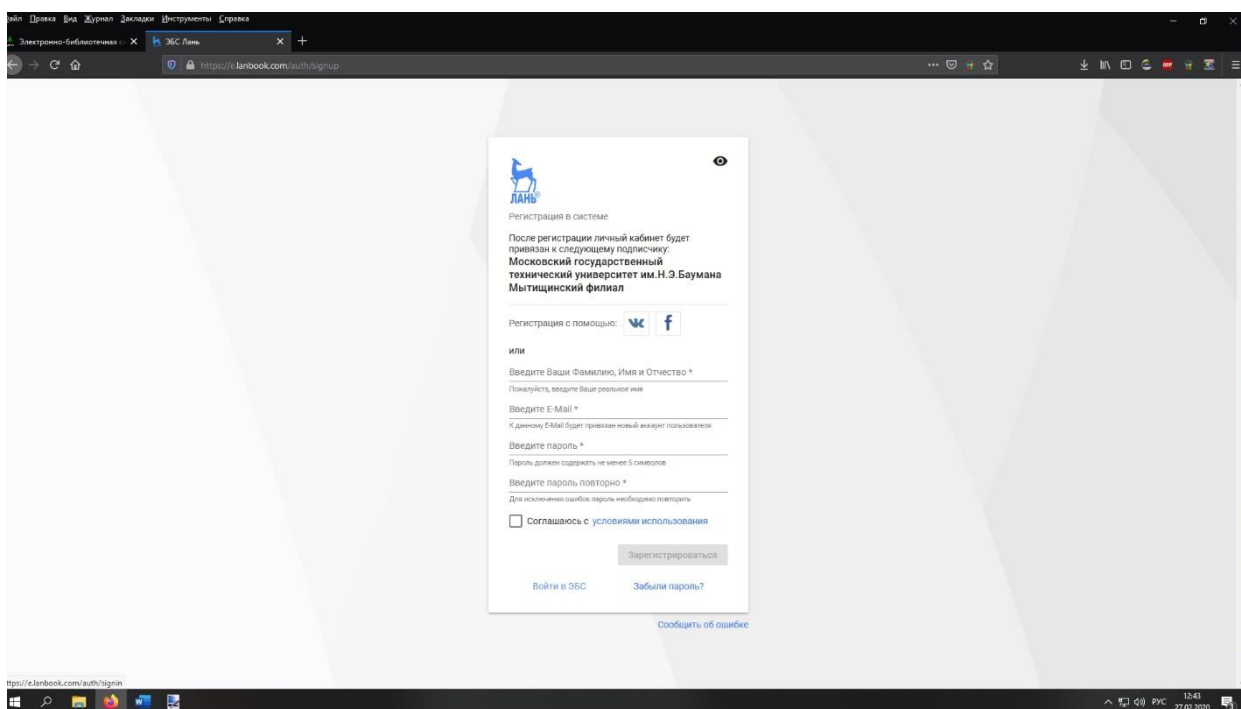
айл Правка Вид Журнал Закладки Инструменты Справка

Электронно-библиотечная с ×
ЭБС Лань ×

https://e.lanbook.com/auth/signup

ЛАНЬ

Регистрация в системе

После регистрации личный кабинет будет привязан к следующему подписчику:
Московский государственный технический университет им.Н.Э.Баумана Мытищинский филиал

Регистрация с помощью:

или

Введите Ваши Фамилию, Имя и Отчество *
Пожалуйста, введите Ваше реальное имя

Введите E-Mail *
К данному E-Mail будет привязан новый аккаунт пользователя

Введите пароль *
Пароль должен содержать не менее 5 символов

Введите пароль повторно *
Для исключения ошибок пароль необходимо повторить

Соглашаюсь с условиями использования

Зарегистрироваться

Войти в ЭБС
Забыли пароль?

Сообщить об ошибке

ttps://e.lanbook.com/auth/signin

РУС 12:43 27.02.2020